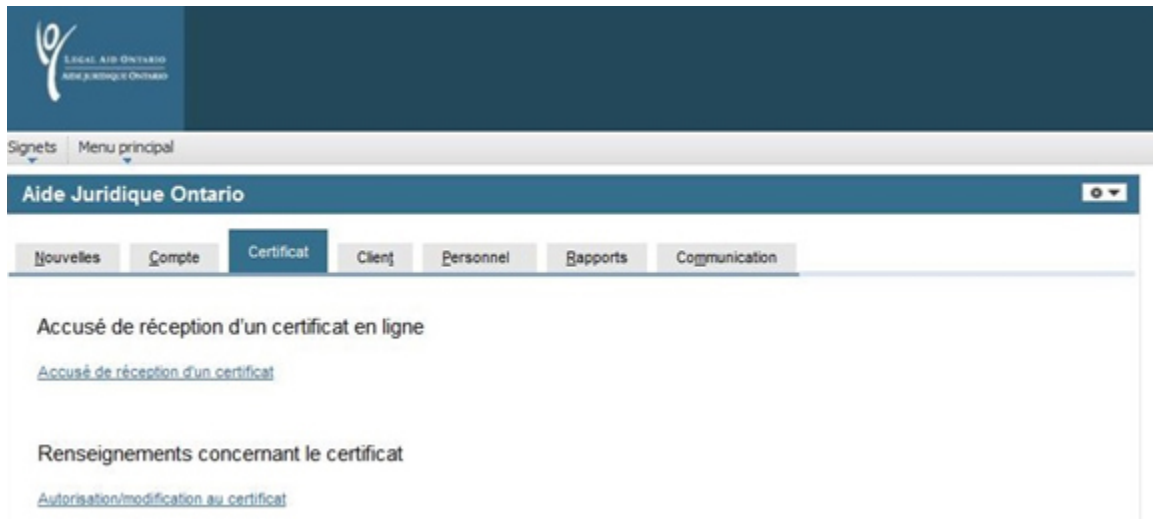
Legal Aid Ontario
Aide juridique Ontario

Signets | Menu principal

Aide Juridique Ontario

Nouvelles | Compte | Certificat | Client | Personnel | Rapports | Communication

Accusé de réception d'un certificat en ligne

Accusé de réception d'un certificat

Renseignements concernant le certificat

Autorisation/modification au certificat